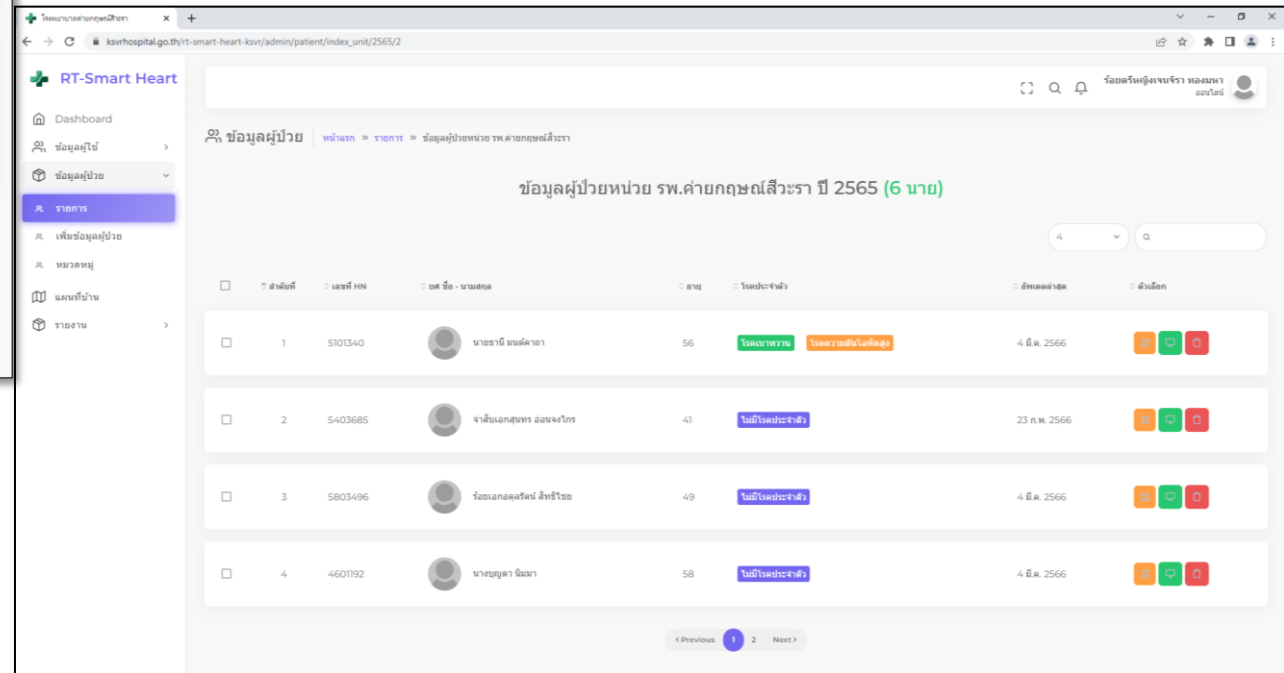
โรงพยาบาลค่ายกฤษณ์สีวะรา
ksvrhospital.go.th/rt-smart-heart-ksvr/admin/patient/index_unit/2565/2

RT-Smart Heart

Dashboard
ข้อมูลผู้ใช้
ข้อมูลผู้ป่วย
รายการ
เพิ่มข้อมูลผู้ป่วย
หมวดหมู่
แผนที่บ้าน
รายงาน

ร้อยตรีหญิงเจนจิรา ทองมหา
ออนไลน์

ข้อมูลผู้ป่วย | หน้าแรก » รายการ » ข้อมูลผู้ป่วยหน่วย รพ.ค่ายกฤษณ์สีวะรา

ข้อมูลผู้ป่วยหน่วย รพ.ค่ายกฤษณ์สีวะรา ปี 2565 (6 นาย)

4

| | ลำดับที่ | เลขที่ HN | ยศ ชื่อ - นามสกุล | อายุ | โรคประจำตัว | อัพเดตล่าสุด | ตัวเลือก |
|---|---|---|---|---|---|---|---|
| | 1 | 5101340 | นายธานี มนต์คาถา | 56 | โรคเบาหวาน โรคความดันโลหิตสูง | 4 มี.ค. 2566 | |
| | 2 | 5403685 | จ่าสิบเอกสุนทร อ่อนจงใกร | 41 | ไม่มีโรคประจำตัว | 23 ก.พ. 2566 | |
| | 3 | 5803496 | ร้อยเอกอดุลรัตน์ สิทธิไชย | 49 | ไม่มีโรคประจำตัว | 4 มี.ค. 2566 | |
| | 4 | 4601192 | นางบุญตา นิมมา | 58 | ไม่มีโรคประจำตัว | 4 มี.ค. 2566 | |

‹ Previous 1 2 Next ›